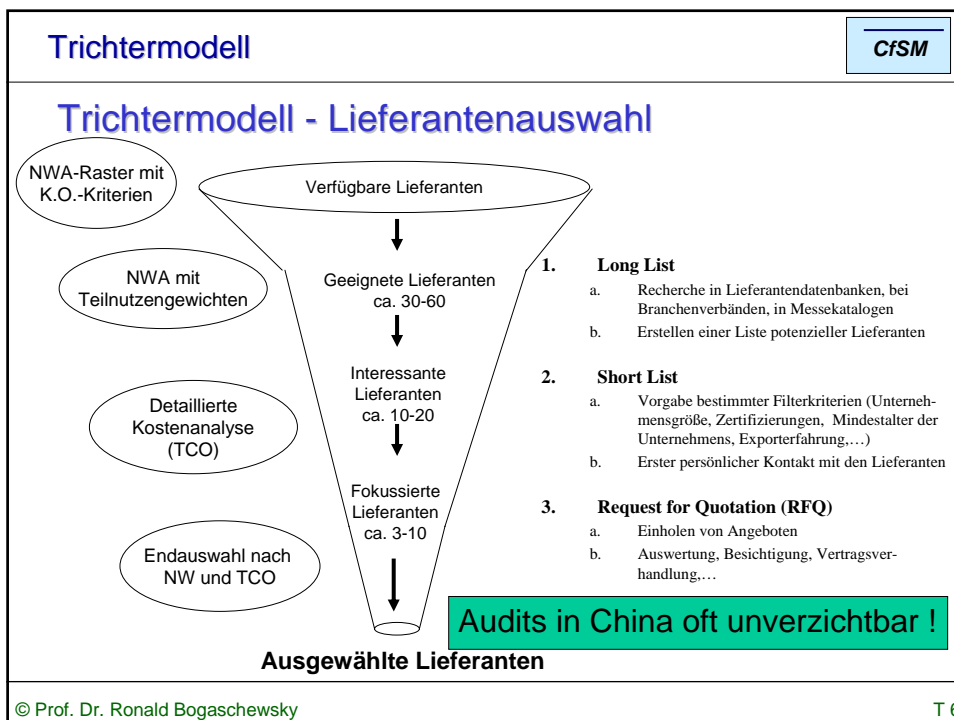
Trichtermodell

CfSM

Trichtermodell - Lieferantenauswahl

NWA-Raster mit K.O.-Kriterien

NWA mit Teilnutzengewichten

Detaillierte Kostenanalyse (TCO)

Endauswahl nach NW und TCO

Verfügbare Lieferanten

Geeignete Lieferanten ca. 30-60

Interessante Lieferanten ca. 10-20

Fokussierte Lieferanten ca. 3-10

Ausgewählte Lieferanten

1. Long List
a. Recherche in Lieferantendatenbanken, bei Branchenverbänden, in Messekatalogen
b. Erstellen einer Liste potenzieller Lieferanten

2. Short List
a. Vorgabe bestimmter Filterkriterien (Unternehmensgröße, Zertifizierungen, Mindestalter der Unternehmens, Exporterfahrung,…)
b. Erster persönlicher Kontakt mit den Lieferanten

3. Request for Quotation (RFQ)
a. Einholen von Angeboten
b. Auswertung, Besichtigung, Vertragsverhandlung,…

Audits in China oft unverzichtbar !

© Prof. Dr. Ronald Bogaschewsky

T 6